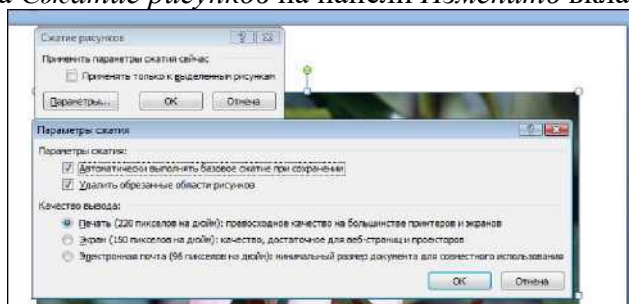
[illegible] Сжатие рисунков на панели Изменить вкла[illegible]

Сжатие рисунков

Применить параметры сжатия сейчас:

Применять только к выделенным рисункам

Параметры...

ОК

Отмена

Параметры сжатия

Параметры сжатия:

Автоматически выполнять базовое сжатие при сохранении

Удалить обрезанные области рисунков

Качество вывода:

Печать (220 пикселов на дюйм): превосходное качество на большинстве принтеров и экранов

Экран (150 пикселов на дюйм): качество, достаточное для веб-страниц и проекторов

Электронная почта (96 пикселов на дюйм): минимальный размер документа для совместного использования

ОК

Отмена